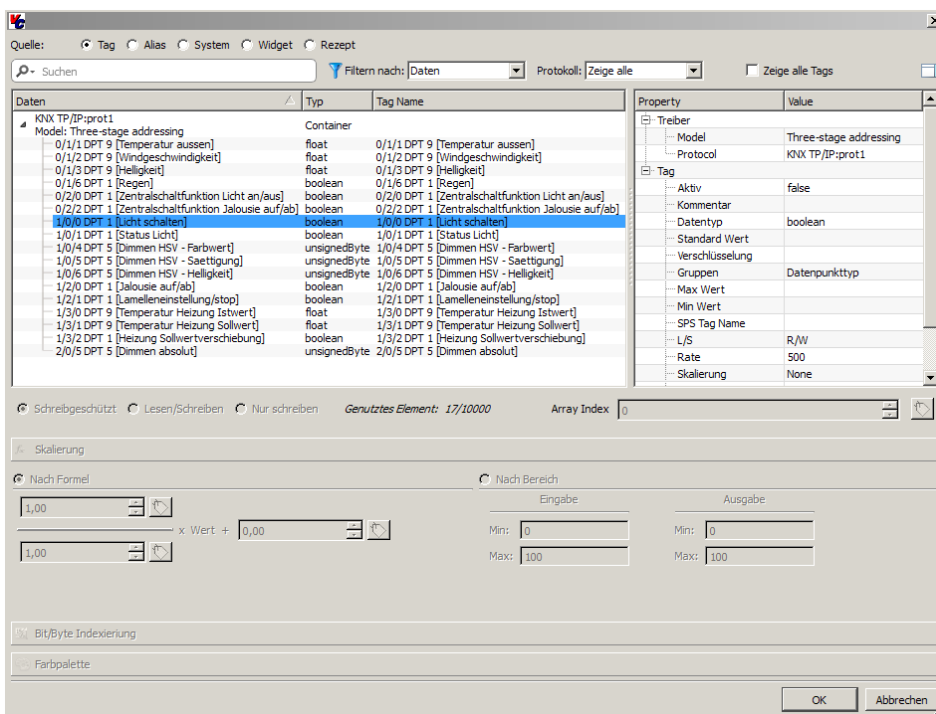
Quelle: Tag Alias System Widget Rezept

Suchen

Filtern nach: Daten

Protokoll: Zeige alle

Zeige alle Tags

| Daten | Typ | Tag Name |
|---|---|---|
| KNX TP/IP:prot1 Model: Three-stage addressing | Container | |
| 0/1/1 DPT 9 [Temperatur aussen] | float | 0/1/1 DPT 9 [Temperatur aussen] |
| 0/1/2 DPT 9 [Windgeschwindigkeit] | float | 0/1/2 DPT 9 [Windgeschwindigkeit] |
| 0/1/3 DPT 9 [Helligkeit] | float | 0/1/3 DPT 9 [Helligkeit] |
| 0/1/6 DPT 1 [Regen] | boolean | 0/1/6 DPT 1 [Regen] |
| 0/2/0 DPT 1 [Zentralschaltfunktion Licht an/aus] | boolean | 0/2/0 DPT 1 [Zentralschaltfunktion Licht an/aus] |
| 0/2/2 DPT 1 [Zentralschaltfunktion Jalousie auf/ab] | boolean | 0/2/2 DPT 1 [Zentralschaltfunktion Jalousie auf/ab] |
| 1/0/0 DPT 1 [Licht schalten] | boolean | 1/0/0 DPT 1 [Licht schalten] |
| 1/0/1 DPT 1 [Status Licht] | boolean | 1/0/1 DPT 1 [Status Licht] |
| 1/0/4 DPT 5 [Dimmen HSV - Farbwert] | unsignedByte | 1/0/4 DPT 5 [Dimmen HSV - Farbwert] |
| 1/0/5 DPT 5 [Dimmen HSV - Saettigung] | unsignedByte | 1/0/5 DPT 5 [Dimmen HSV - Saettigung] |
| 1/0/6 DPT 5 [Dimmen HSV - Helligkeit] | unsignedByte | 1/0/6 DPT 5 [Dimmen HSV - Helligkeit] |
| 1/2/0 DPT 1 [Jalousie auf/ab] | boolean | 1/2/0 DPT 1 [Jalousie auf/ab] |
| 1/2/1 DPT 1 [Lamelleneinstellung/stop] | boolean | 1/2/1 DPT 1 [Lamelleneinstellung/stop] |
| 1/3/0 DPT 9 [Temperatur Heizung Istwert] | float | 1/3/0 DPT 9 [Temperatur Heizung Istwert] |
| 1/3/1 DPT 9 [Temperatur Heizung Sollwert] | float | 1/3/1 DPT 9 [Temperatur Heizung Sollwert] |
| 1/3/2 DPT 1 [Heizung Sollwertverschiebung] | boolean | 1/3/2 DPT 1 [Heizung Sollwertverschiebung] |
| 2/0/5 DPT 5 [Dimmen absolut] | unsignedByte | 2/0/5 DPT 5 [Dimmen absolut] |

| Property | Value |
|---|---|
| Treiber | |
| Model | Three-stage addressing |
| Protocol | KNX TP/IP:prot1 |
| Tag | |
| Aktiv | false |
| Kommentar | |
| Datentyp | boolean |
| Standard Wert | |
| Verschlüsselung | |
| Gruppen | Datenpunkttyp |
| Max Wert | |
| Min Wert | |
| SPS Tag Name | |
| L/S | R/W |
| Rate | 500 |
| Skalierung | None |

Schreibgeschützt Lesen/Schreiben Nur schreiben Genutztes Element: 17/10000 Array Index 0

Skalierung

Nach Formel

1,00

x Wert + 0,00

1,00

Nach Bereich

Eingabe

Ausgabe

Min: 0

Max: 100

Min: 0

Max: 100

Bit/Byte Indexierung

Farbpalette

OK Abbrechen